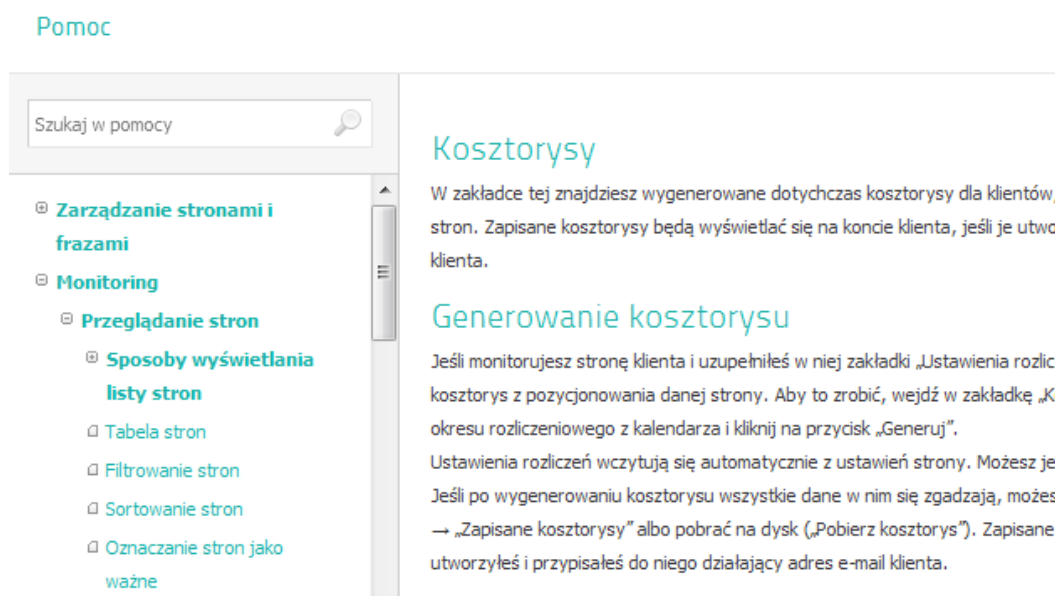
Pomoc

Szukaj w pomocy

⊕ Zarządzanie stronami i frazami
⊖ Monitoring
⊖ Przeglądanie stron
⊕ Sposoby wyświetlania listy stron
Tabela stron
Filtrowanie stron
Sortowanie stron
Oznaczanie stron jako ważne

Kosztorysy

W zakładce tej znajdziesz wygenerowane dotychczas kosztorysy dla klientów, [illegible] stron. Zapisane kosztorysy będą wyświetlać się na koncie klienta, jeśli je utwo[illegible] klienta.

Generowanie kosztorysu

Jeśli monitorujesz stronę klienta i uzupełniłeś w niej zakładki „Ustawienia rozlic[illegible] kosztorys z pozycjonowania danej strony. Aby to zrobić, wejdź w zakładkę „K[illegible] okresu rozliczeniowego z kalendarza i kliknij na przycisk „Generuj".
Ustawienia rozliczeń wczytują się automatycznie z ustawień strony. Możesz je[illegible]
Jeśli po wygenerowaniu kosztorysu wszystkie dane w nim się zgadzają, możes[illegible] → „Zapisane kosztorysy" albo pobrać na dysk („Pobierz kosztorys"). Zapisane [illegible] utworzyłeś i przypisałeś do niego działający adres e-mail klienta.